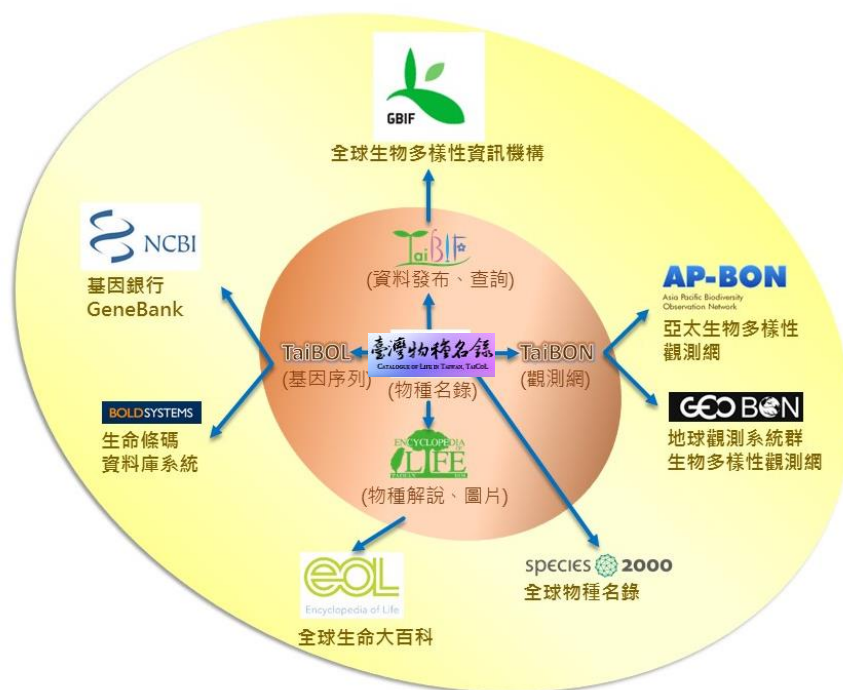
GBIF

全球生物多樣性資訊機構

TaiBIF
(資料發布、查詢)

NCBI
基因銀行
GeneBank

AP-BON
Asia Pacific Biodiversity Observation Network
亞太生物多樣性
觀測網

TaiBOL
(基因序列)

臺灣物種名錄
Catalogue of Life in Taiwan, TaiCoL
(物種名錄)

TaiBON
(觀測網)

BOLDSYSTEMS
生命條碼
資料庫系統

GEO BON
地球觀測系統群
生物多樣性觀測網

ENCYCLOPEDIA OF LIFE
(物種解說、圖片)

eol
Encyclopedia of Life
全球生命大百科

species 2000
全球物種名錄